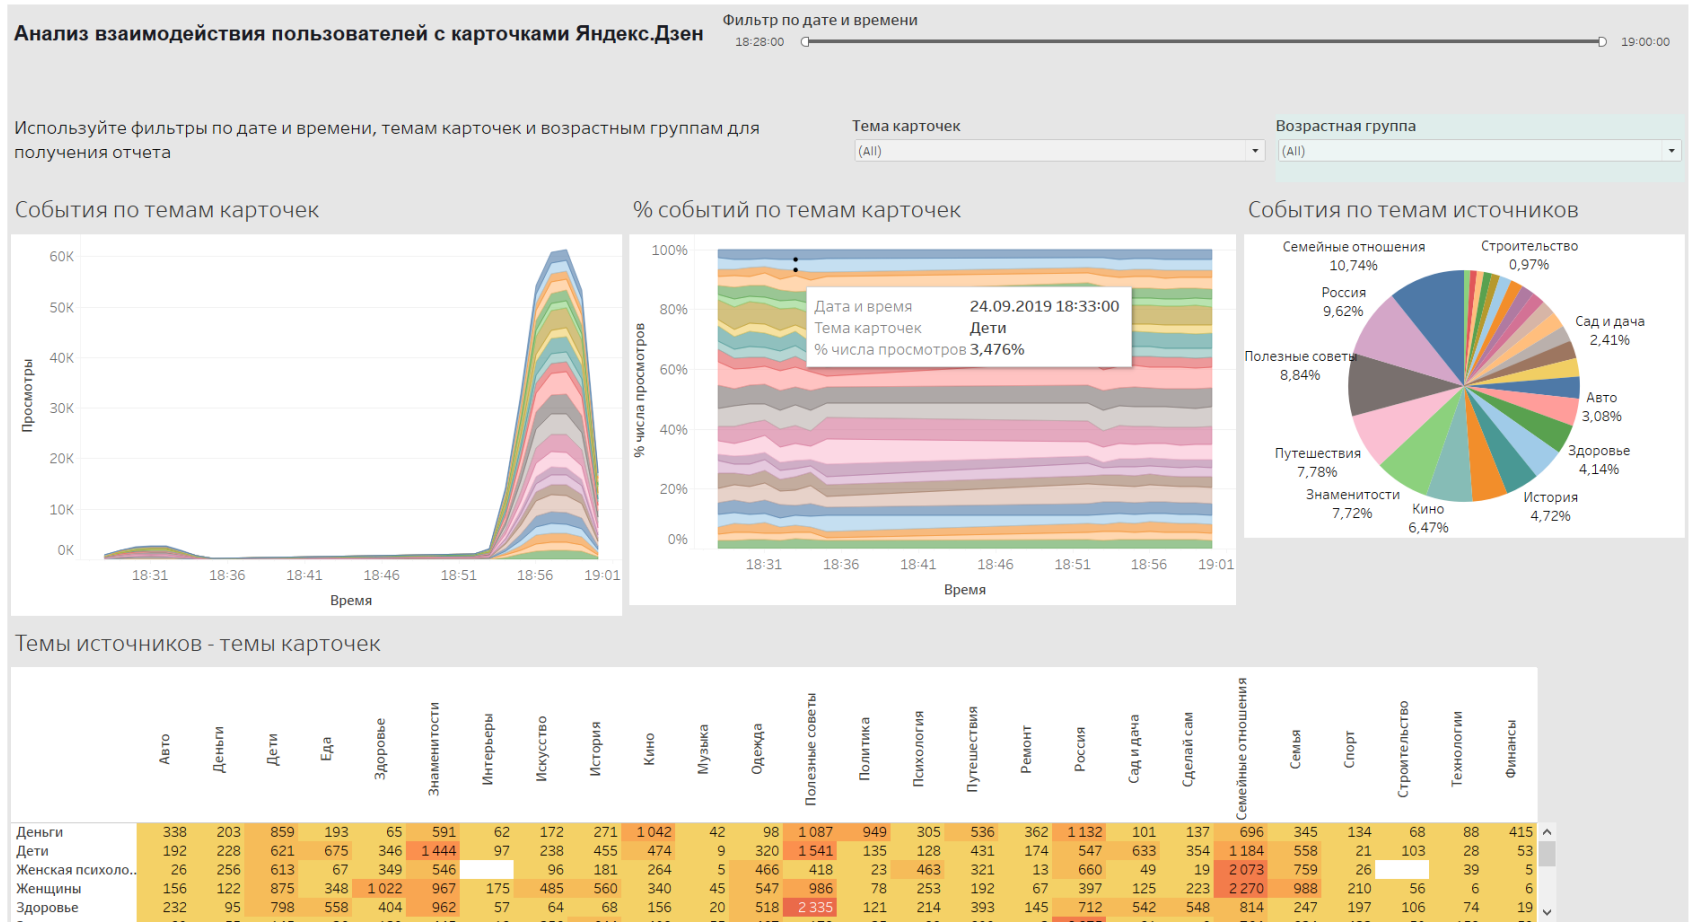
Анализ взаимодействия пользователей с карточками Яндекс.Дзен

Фильтр по дате и времени
18:28:00 19:00:00

Используйте фильтры по дате и времени, темам карточек и возрастным группам для получения отчета

Тема карточек
(All)

Возрастная группа
(All)

События по темам карточек

Просмотры
60K
50K
40K
30K
20K
10K
0K
18:31 18:36 18:41 18:46 18:51 18:56 19:01
Время

% событий по темам карточек

% числа просмотров
100%
80%
60%
40%
20%
0%
18:31 18:36 18:41 18:46 18:51 18:56 19:01
Время

Дата и время 24.09.2019 18:33:00
Тема карточек Дети
% числа просмотров 3,476%

События по темам источников

Семейные отношения 10,74%
Строительство 0,97%
Россия 9,62%
Сад и дача 2,41%
Полезные советы 8,84%
Авто 3,08%
Здоровье 4,14%
Путешествия 7,78%
Знаменитости 7,72%
История 4,72%
Кино 6,47%

Темы источников - темы карточек

| | Авто | Деньги | Дети | Еда | Здоровье | Знаменитости | Интерьеры | Искусство | История | Кино | Музыка | Одежда | Полезные советы | Политика | Психология | Путешествия | Ремонт | Россия | Сад и дача | Сделай сам | Семейные отношения | Семья | Спорт | Строительство | Технологии | Финансы |
|---|---|---|---|---|---|---|---|---|---|---|---|---|---|---|---|---|---|---|---|---|---|---|---|---|---|---|
| Деньги | 338 | 203 | 859 | 193 | 65 | 591 | 62 | 172 | 271 | 1 042 | 42 | 98 | 1 087 | 949 | 305 | 536 | 362 | 1 132 | 101 | 137 | 696 | 345 | 134 | 68 | 88 | 415 |
| Дети | 192 | 228 | 621 | 675 | 346 | 1 444 | 97 | 238 | 455 | 474 | 9 | 320 | 1 541 | 135 | 128 | 431 | 174 | 547 | 633 | 354 | 1 184 | 558 | 21 | 103 | 28 | 53 |
| Женская психоло.. | 26 | 256 | 613 | 67 | 349 | 546 | | 96 | 181 | 264 | 5 | 466 | 418 | 23 | 463 | 321 | 13 | 660 | 49 | 19 | 2 073 | 759 | 26 | | 39 | 5 |
| Женщины | 156 | 122 | 875 | 348 | 1 022 | 967 | 175 | 485 | 560 | 340 | 45 | 547 | 986 | 78 | 253 | 192 | 67 | 397 | 125 | 223 | 2 270 | 988 | 210 | 56 | 6 | 6 |
| Здоровье | 232 | 95 | 798 | 558 | 404 | 962 | 57 | 64 | 68 | 156 | 20 | 518 | 2 335 | 121 | 214 | 393 | 145 | 712 | 542 | 548 | 814 | 247 | 197 | 106 | 74 | 19 |